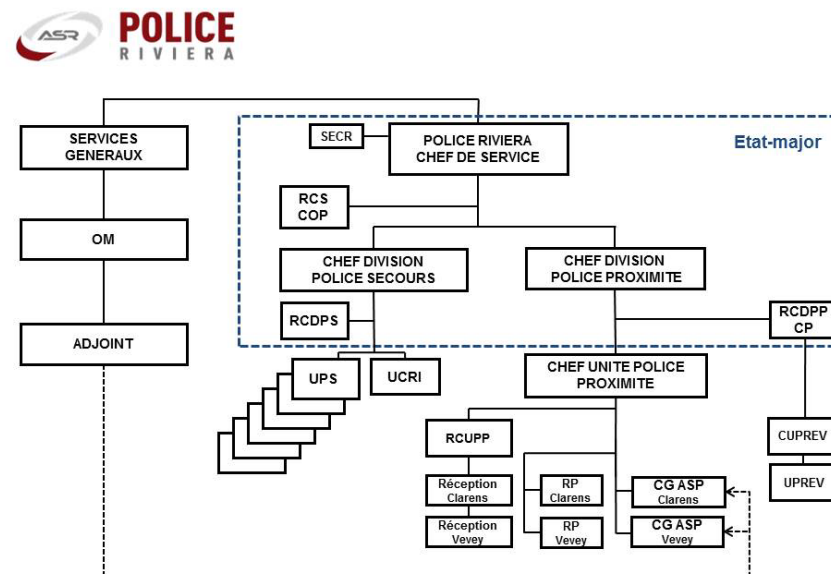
ASR POLICE RIVIERA

Etat-major

SERVICES GENERAUX

OM

ADJOINT

SECR

POLICE RIVIERA CHEF DE SERVICE

RCS COP

CHEF DIVISION POLICE SECOURS

CHEF DIVISION POLICE PROXIMITE

RCDPS

RCDPP CP

UPS

UCRI

CHEF UNITE POLICE PROXIMITE

RCUPP

Réception Clarens

Réception Vevey

RP Clarens

RP Vevey

CG ASP Clarens

CG ASP Vevey

CUPREV

UPREV